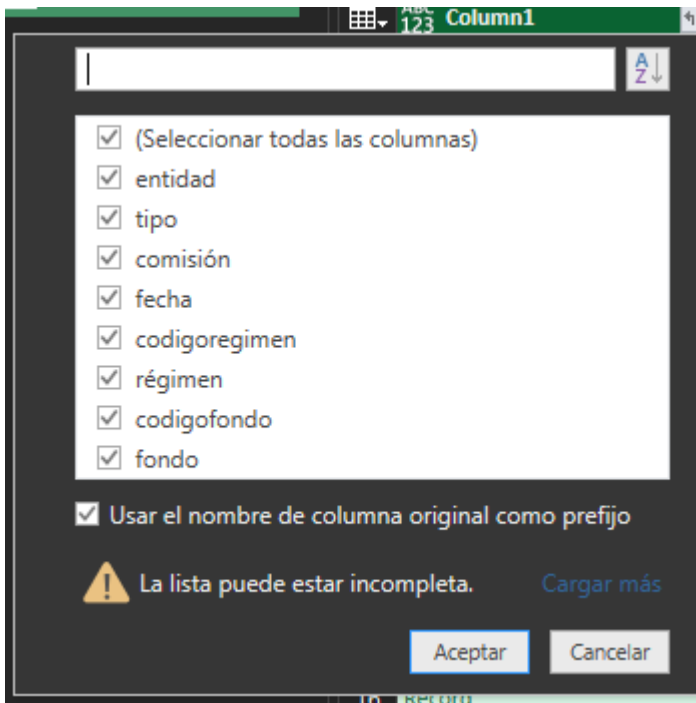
ABC 123 Column1

(Seleccionar todas las columnas)
entidad
tipo
comisión
fecha
codigoregimen
régimen
codigofondo
fondo

Usar el nombre de columna original como prefijo

La lista puede estar incompleta.

Cargar más

Aceptar

Cancelar

Record